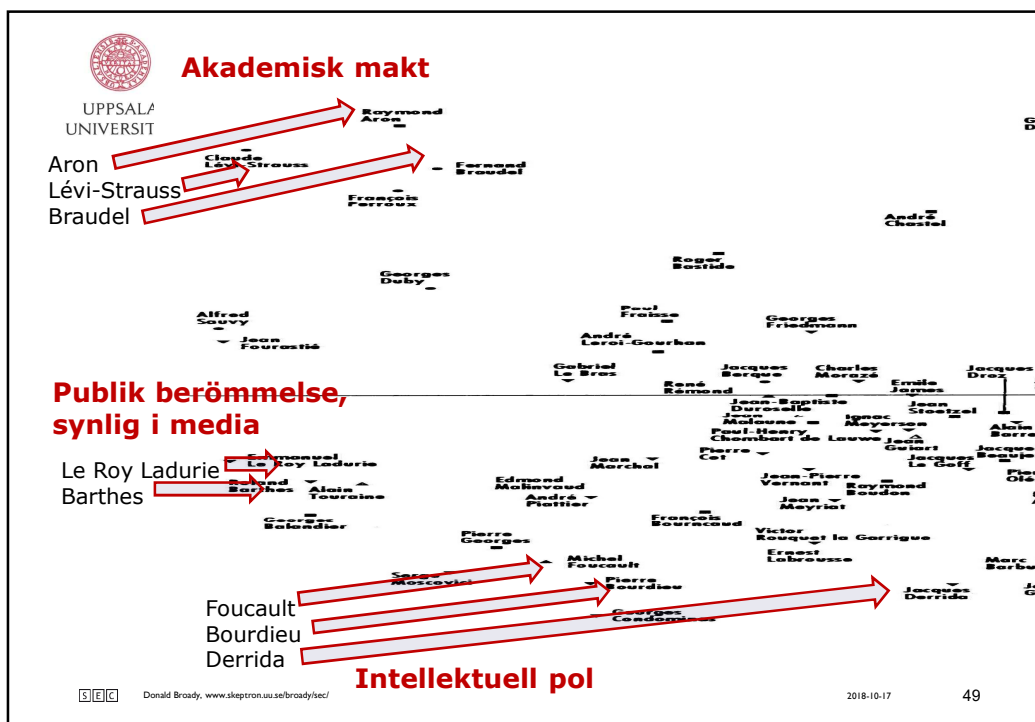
UPPSALA UNIVERSIT

Akademisk makt

Aron
Lévi-Strauss
Braudel

Raymond Aron
Claude Lévi-Strauss
Fernand Braudel
François Perroux
André Chastel
Roger Bastide
Georges Duby
Alfred Sauvy
Jean Fourastié
Paul Fraisse
André Leroi-Gourhan
Georges Friedmann
Gabriel Le Bras
Jacques Berque
Charles Morazé
René Rémond
Emile James
Jacques Droz
Jean-Baptiste Duroselle
Jean Stoetzel
Jean Malaune
Ignace Meyerson
Paul-Henry Chombart de Lauwe
Jean Guiart
Alain Barre
Jacques Le Goff
Jacques Beaujeu
Pierre Cot
Jean Marchal

Publik berömmelse, synlig i media

Le Roy Ladurie
Barthes

Emmanuel Le Roy Ladurie
Roland Barthes
Alain Touraine
Georges Balandier
Edmond Malinvaud
André Piattier
Jean-Pierre Vernant
Raymond Boudon
Jean Meyriat
François Bourricaud
Victor Rouquet la Garrigue
Ernest Labrousse
Pierre Georges
Serge Moscovici
Michel Foucault
Pierre Bourdieu
Marc Barbut
Jacques Derrida
Georges Condominas

Foucault
Bourdieu
Derrida

Intellektuell pol

SEC Donald Broady, www.skeptron.uu.se/broady/sec/ 2018-10-17 49